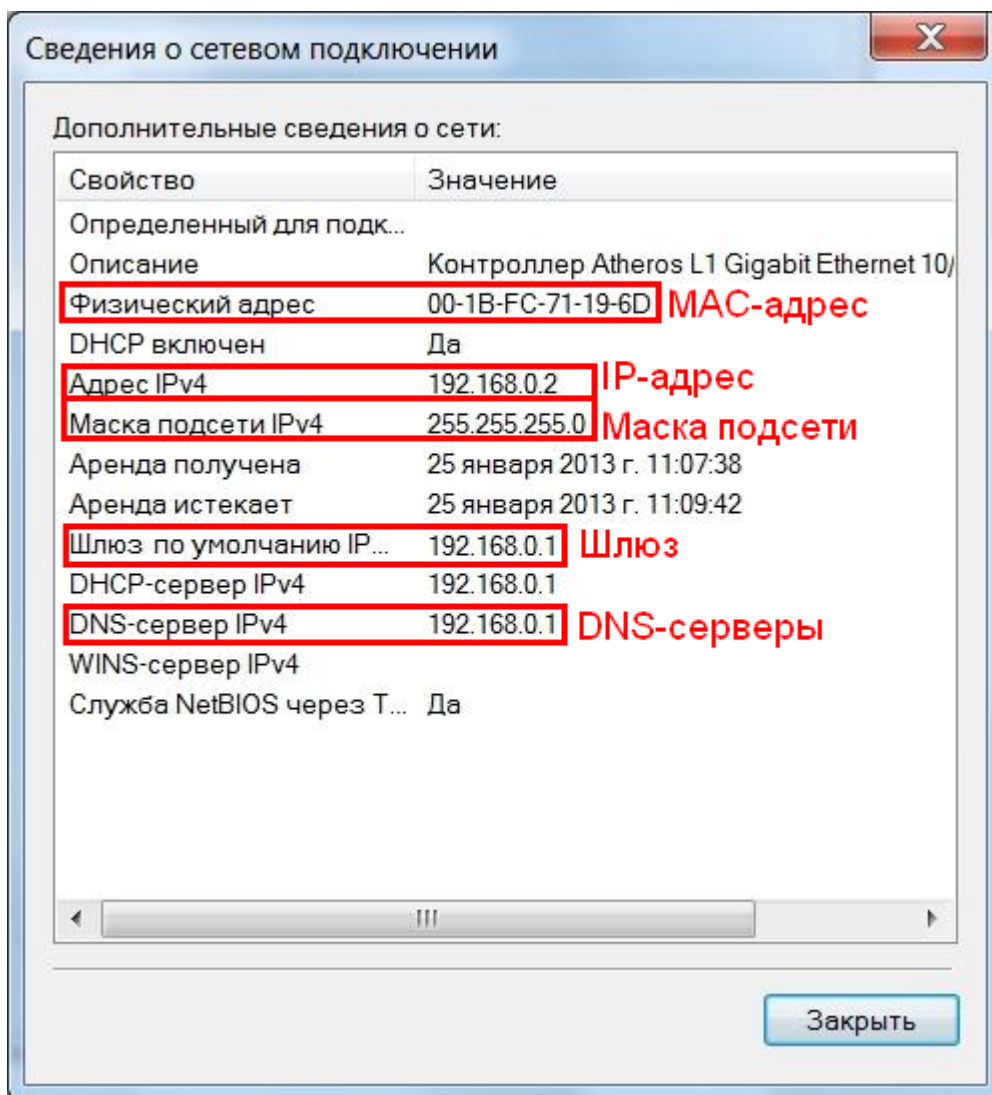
Сведения о сетевом подключении

X

Дополнительные сведения о сети:

| Свойство | Значение |
|---|---|
| Определенный для подк... | |
| Описание | Контроллер Atheros L1 Gigabit Ethernet 10/ |
| Физический адрес | 00-1B-FC-71-19-6D |
| DHCP включен | Да |
| Адрес IPv4 | 192.168.0.2 |
| Маска подсети IPv4 | 255.255.255.0 |
| Аренда получена | 25 января 2013 г. 11:07:38 |
| Аренда истекает | 25 января 2013 г. 11:09:42 |
| Шлюз по умолчанию IP... | 192.168.0.1 |
| DHCP-сервер IPv4 | 192.168.0.1 |
| DNS-сервер IPv4 | 192.168.0.1 |
| WINS-сервер IPv4 | |
| Служба NetBIOS через T... | Да |

MAC-адрес
IP-адрес
Маска подсети
Шлюз
DNS-серверы

III

Закрыть